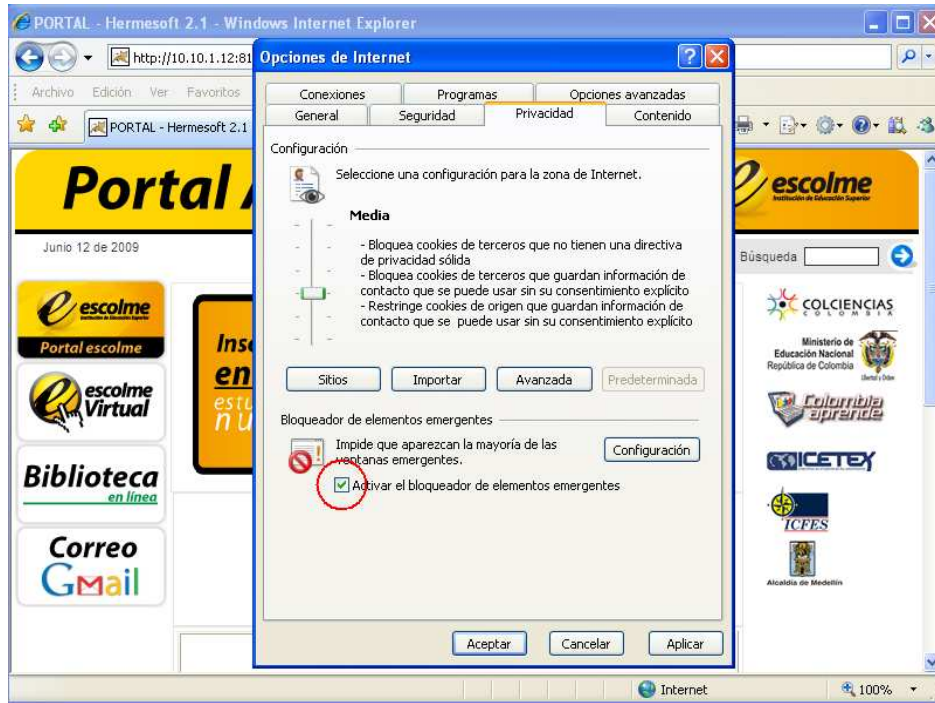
PORTAL - Hermesoft 2.1 - Windows Internet Explorer

http://10.10.1.12:81

Archivo Edición Ver Favoritos

PORTAL - Hermesoft 2.1

Opciones de Internet

Conexiones | Programas | Opciones avanzadas
General | Seguridad | Privacidad | Contenido

Configuración

Seleccione una configuración para la zona de Internet.

Media

- Bloquea cookies de terceros que no tienen una directiva de privacidad sólida
- Bloquea cookies de terceros que guardan información de contacto que se puede usar sin su consentimiento explícito
- Restringe cookies de origen que guardan información de contacto que se puede usar sin su consentimiento explícito

Sitios | Importar | Avanzada | Predeterminada

Bloqueador de elementos emergentes

Impide que aparezcan la mayoría de las ventanas emergentes.

Configuración

Activar el bloqueador de elementos emergentes

Aceptar | Cancelar | Aplicar

Portal

Junio 12 de 2009

escolme
Portal escolme

escolme Virtual

Biblioteca en línea

Correo Gmail

Ins
en
estu
nu

escolme
Institución de Educación Superior

Búsqueda

COLCIENCIAS
COLOMBIA

Ministerio de Educación Nacional
República de Colombia

Colombia aprende

ICETEX

ICFES

Alcaldía de Medellín

Internet

100%